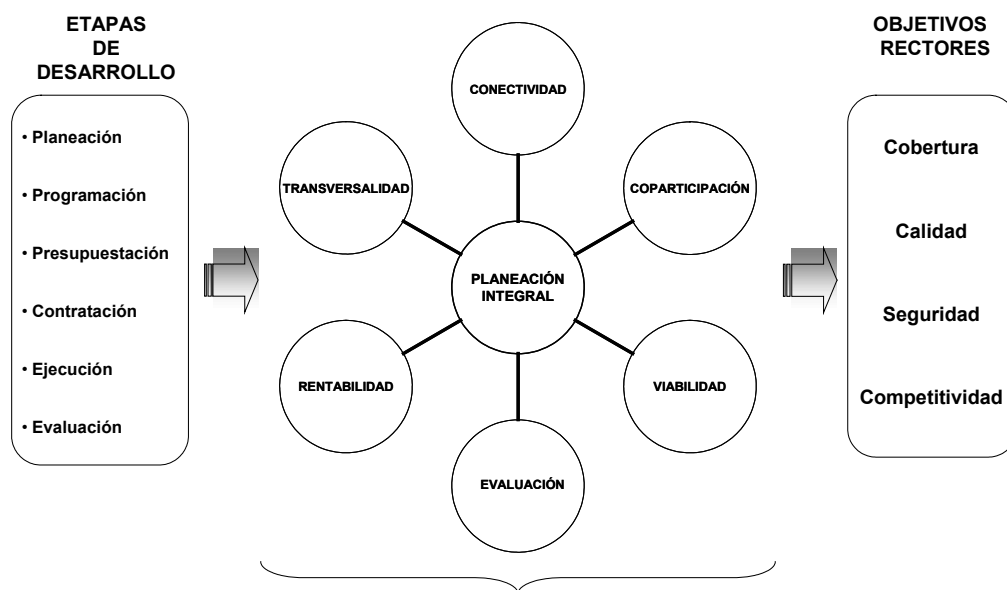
ETAPAS DE DESARROLLO

• Planeación
• Programación
• Presupuestación
• Contratación
• Ejecución
• Evaluación

CONECTIVIDAD

TRANSVERSALIDAD

COPARTICIPACIÓN

PLANEACIÓN INTEGRAL

RENTABILIDAD

VIABILIDAD

EVALUACIÓN

OBJETIVOS RECTORES

Cobertura

Calidad

Seguridad

Competitividad